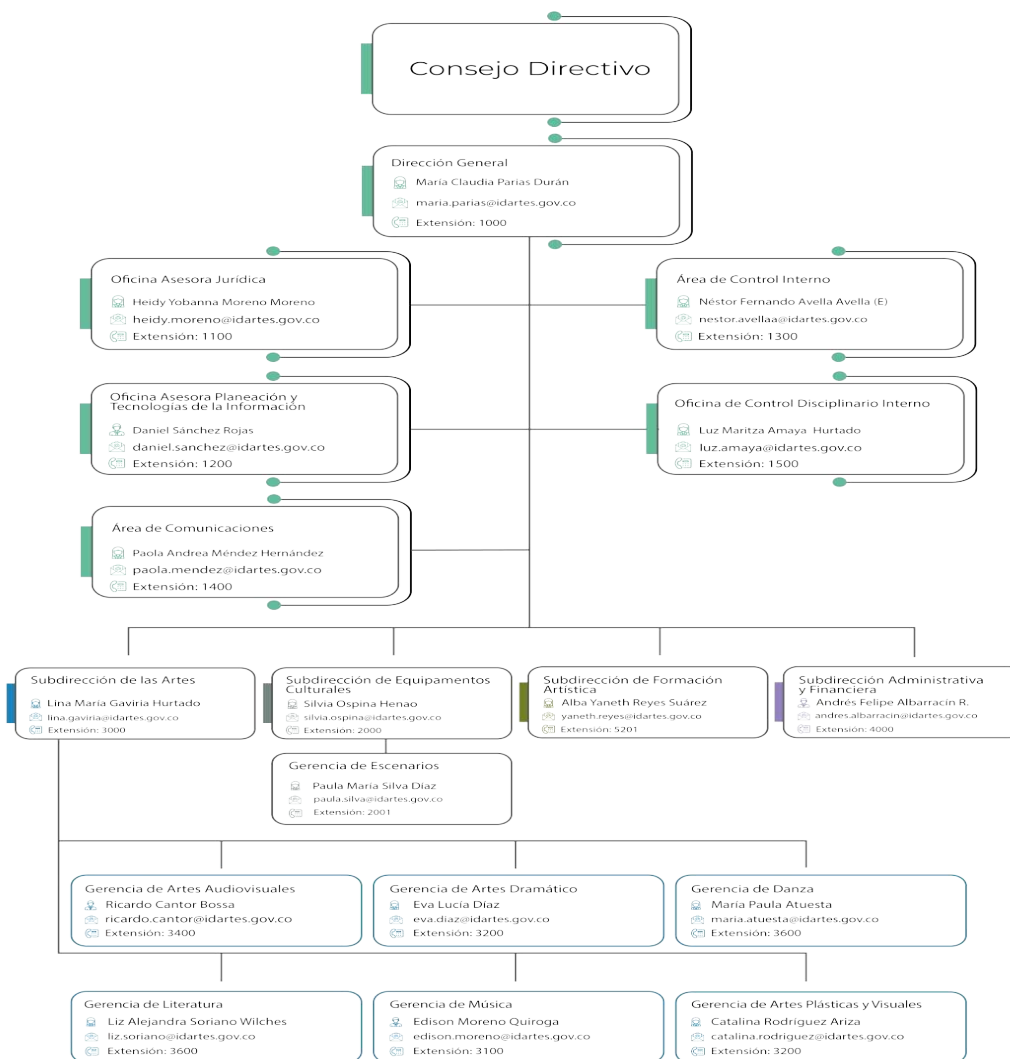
Consejo Directivo

Dirección General
María Claudia Parias Durán
maria.parias@idartes.gov.co
Extensión: 1000

Oficina Asesora Jurídica
Heidy Yobanna Moreno Moreno
heidy.moreno@idartes.gov.co
Extensión: 1100

Área de Control Interno
Néstor Fernando Avella Avella (E)
nestor.avellaa@idartes.gov.co
Extensión: 1300

Oficina Asesora Planeación y Tecnologías de la Información
Daniel Sánchez Rojas
daniel.sanchez@idartes.gov.co
Extensión: 1200

Oficina de Control Disciplinario Interno
Luz Maritza Amaya Hurtado
luz.amaya@idartes.gov.co
Extensión: 1500

Área de Comunicaciones
Paola Andrea Méndez Hernández
paola.mendez@idartes.gov.co
Extensión: 1400

Subdirección de las Artes
Lina María Gaviria Hurtado
lina.gaviria@idartes.gov.co
Extensión: 3000

Subdirección de Equipamentos Culturales
Silvia Ospina Henao
silvia.ospina@idartes.gov.co
Extensión: 2000

Subdirección de Formación Artística
Alba Yaneth Reyes Suárez
yaneth.reyes@idartes.gov.co
Extensión: 5201

Subdirección Administrativa y Financiera
Andrés Felipe Albarracín R.
andres.albarracin@idartes.gov.co
Extensión: 4000

Gerencia de Escenarios
Paula María Silva Díaz
paula.silva@idartes.gov.co
Extensión: 2001

Gerencia de Artes Audiovisuales
Ricardo Cantor Bossa
ricardo.cantor@idartes.gov.co
Extensión: 3400

Gerencia de Artes Dramático
Eva Lucía Díaz
eva.diaz@idartes.gov.co
Extensión: 3200

Gerencia de Danza
María Paula Atuesta
maria.atuesta@idartes.gov.co
Extensión: 3600

Gerencia de Literatura
Liz Alejandra Soriano Wilches
liz.soriano@idartes.gov.co
Extensión: 3600

Gerencia de Música
Edison Moreno Quiroga
edison.moreno@idartes.gov.co
Extensión: 3100

Gerencia de Artes Plásticas y Visuales
Catalina Rodríguez Ariza
catalina.rodriguez@idartes.gov.co
Extensión: 3200